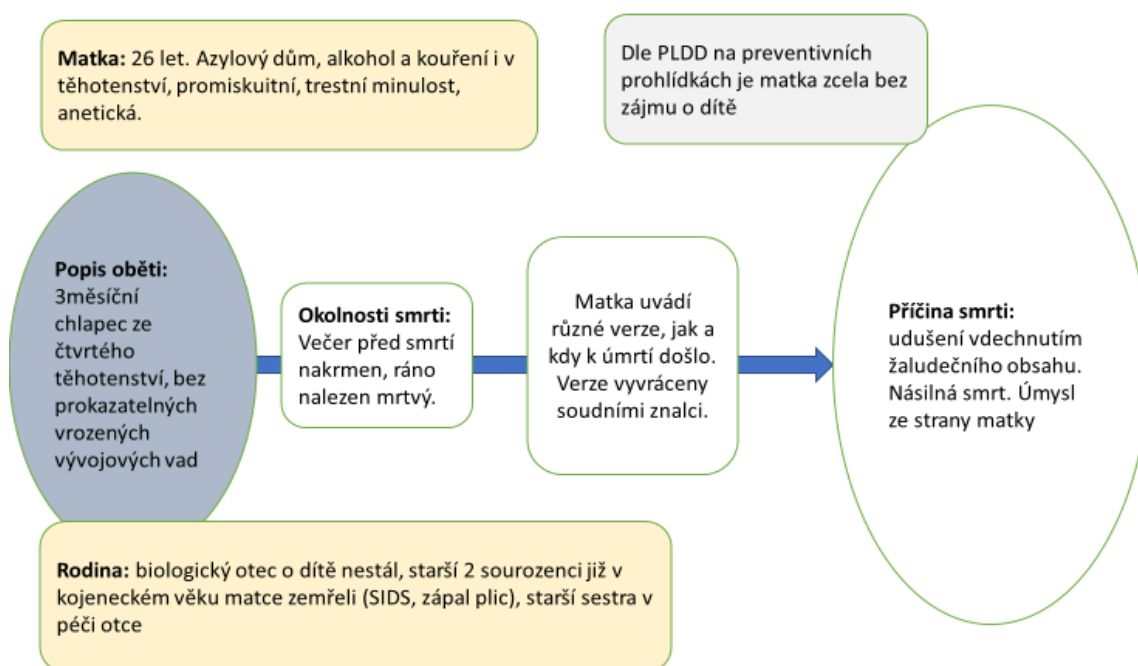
**Matka:** 26 let. Azylový dům, alkohol a kouření i v těhotenství, promiskuitní, trestní minulost, anetická.

Dle PLDD na preventivních prohlídkách je matka zcela bez zájmu o dítě

**Popis oběti:** 3měsíční chlapec ze čtvrtého těhotenství, bez prokazatelných vrozených vývojových vad

**Okolnosti smrti:** Večer před smrtí nakrmen, ráno nalezen mrtvý.

Matka uvádí různé verze, jak a kdy k úmrtí došlo. Verze vyvráceny soudními znalci.

**Příčina smrti:** udušení vdechnutím žaludečního obsahu. Násilná smrt. Úmysl ze strany matky

**Rodina:** biologický otec o dítě nestál, starší 2 sourozenci již v kojeneckém věku matce zemřeli (SIDS, zápal plic), starší sestra v péči otce